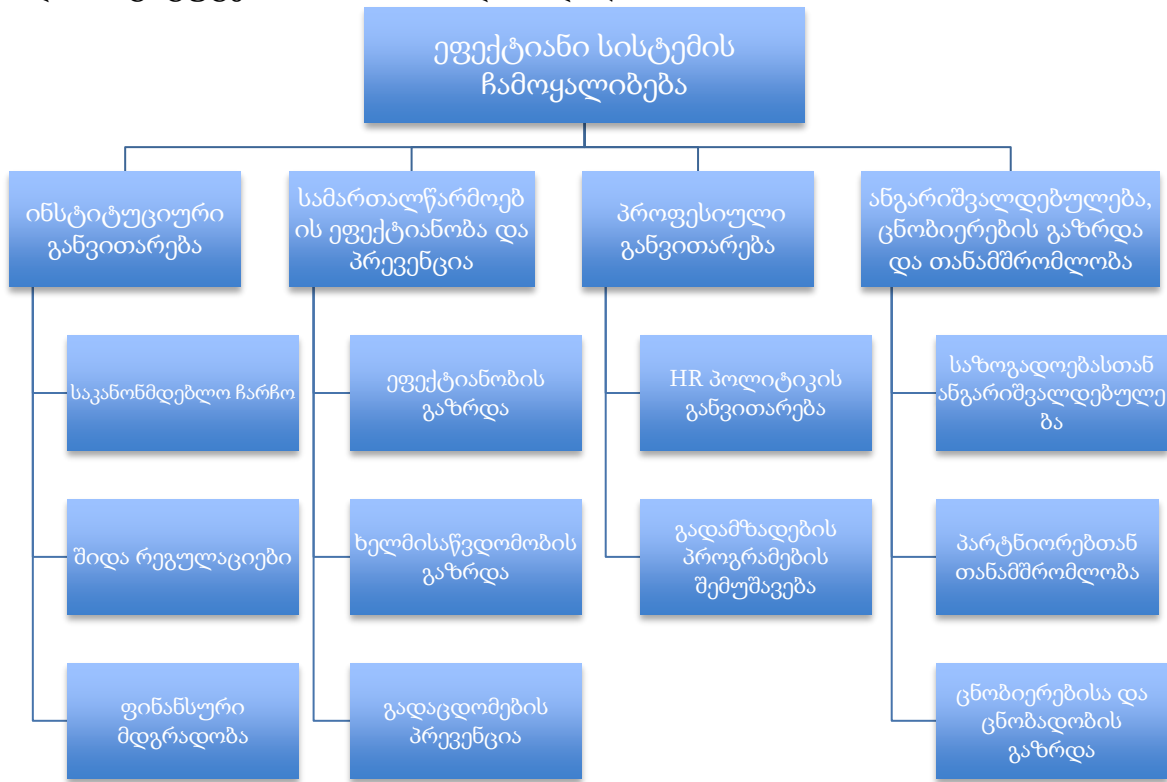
ეფექტიანი სისტემის ჩამოყალიბება

ინსტიტუციური განვითარება

საკანონმდებლო ჩარჩო

შიდა რეგულაციები

ფინანსური მდგრადობა

სამართალწარმოების ეფექტიანობა და პრევენცია

ეფექტიანობის გაზრდა

ხელმისაწვდომობის გაზრდა

გადაცდომების პრევენცია

პროფესიული განვითარება

HR პოლიტიკის განვითარება

გადამზადების პროგრამების შემუშავება

ანგარიშვალდებულება, ცნობიერების გაზრდა და თანამშრომლობა

საზოგადოებასთან ანგარიშვალდებულება

პარტნიორებთან თანამშრომლობა

ცნობიერებისა და ცნობადობის გაზრდა